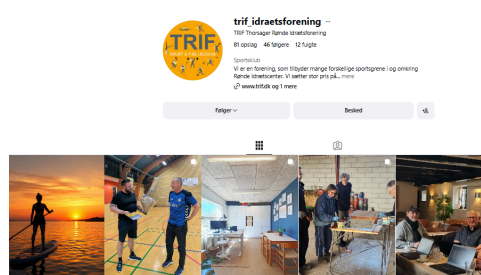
TRIF IDRÆT & FÆLLESSKAB

trif_idraetsforening ···

TRIF Thorsager Rønde Idrætsforening

81 opslag 46 følgere 12 fulgte

Sportsklub

Vi er en forening, som tilbyder mange forskellige sportsgrene i og omkring Rønde Idrætscenter. Vi sætter stor pris på ... mere

www.trif.dk og 1 mere

Følger

Besked